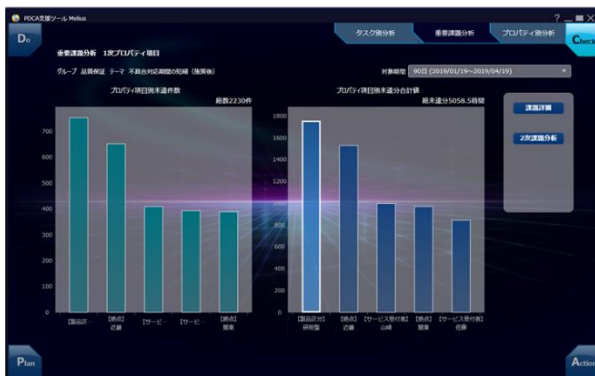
PDCA支援ツール Melius

Do

タスク別分析

重要課題分析

プロパティ別分析

Check

重要課題分析　1次プロパティ項目

グループ　品質保証　テーマ　不具合対策期間の短縮（施策後）

対象期間　90日 (2019/01/19~2019/04/19)

プロパティ項目別未達件数

総数2230件

700
600
500
400
300
200
100
0

【製品区...

【拠点】近畿

【サービ...

【サービ...

【拠点】関東

プロパティ項目別未達分合計値

総未達分5058.5時間

1800
1600
1400
1200
1000
800
600
400
200
0

【製品区分】研削盤

【拠点】近畿

【サービス受付者】山崎

【拠点】関東

【サービス受付者】佐藤

課題詳細

2次課題分析

Plan

Action